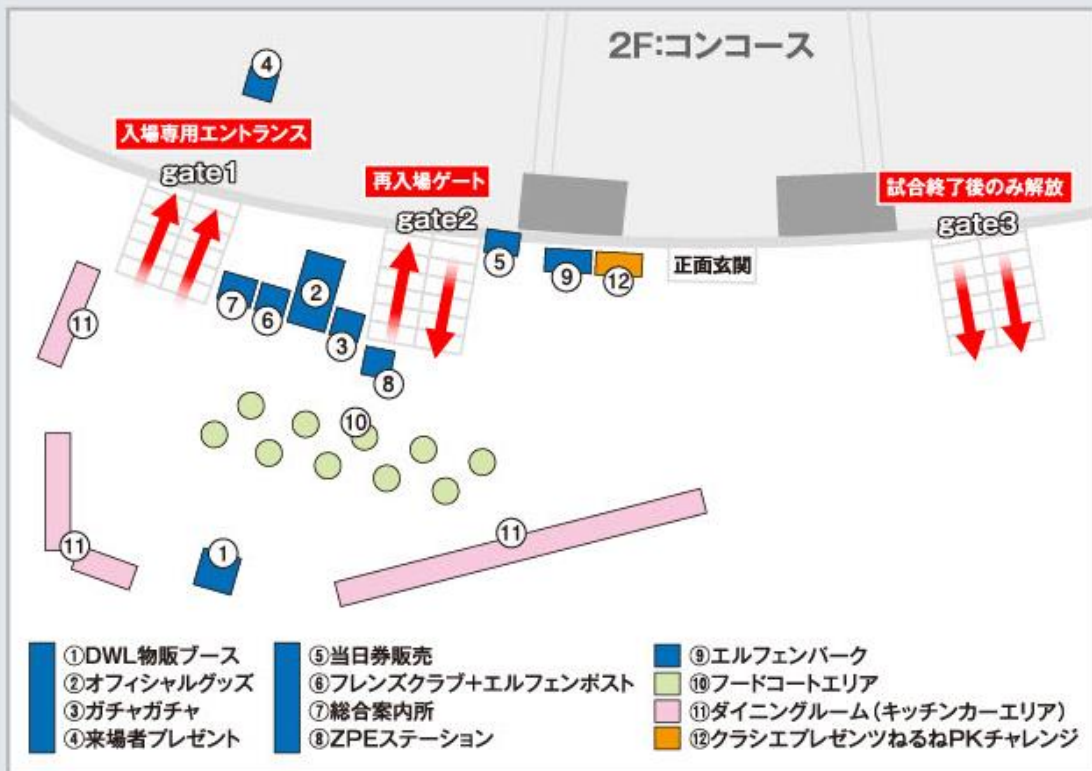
2F:コンコース

4

入場専用エントランス

gate1

再入場ゲート

gate2

試合終了後のみ解放

gate3

5

9

12

正面玄関

2

7

6

3

8

11

10

11

11

1

①DWL物販ブース
②オフィシャルグッズ
③ガチャガチャ
④来場者プレゼント

⑤当日券販売
⑥フレンズクラブ+エルフェンポスト
⑦総合案内所
⑧ZPEステーション

⑨エルフェンパーク
⑩フードコートエリア
⑪ダイニングルーム(キッチンカーエリア)
⑫クラシエプレゼンツねるねPKチャレンジ